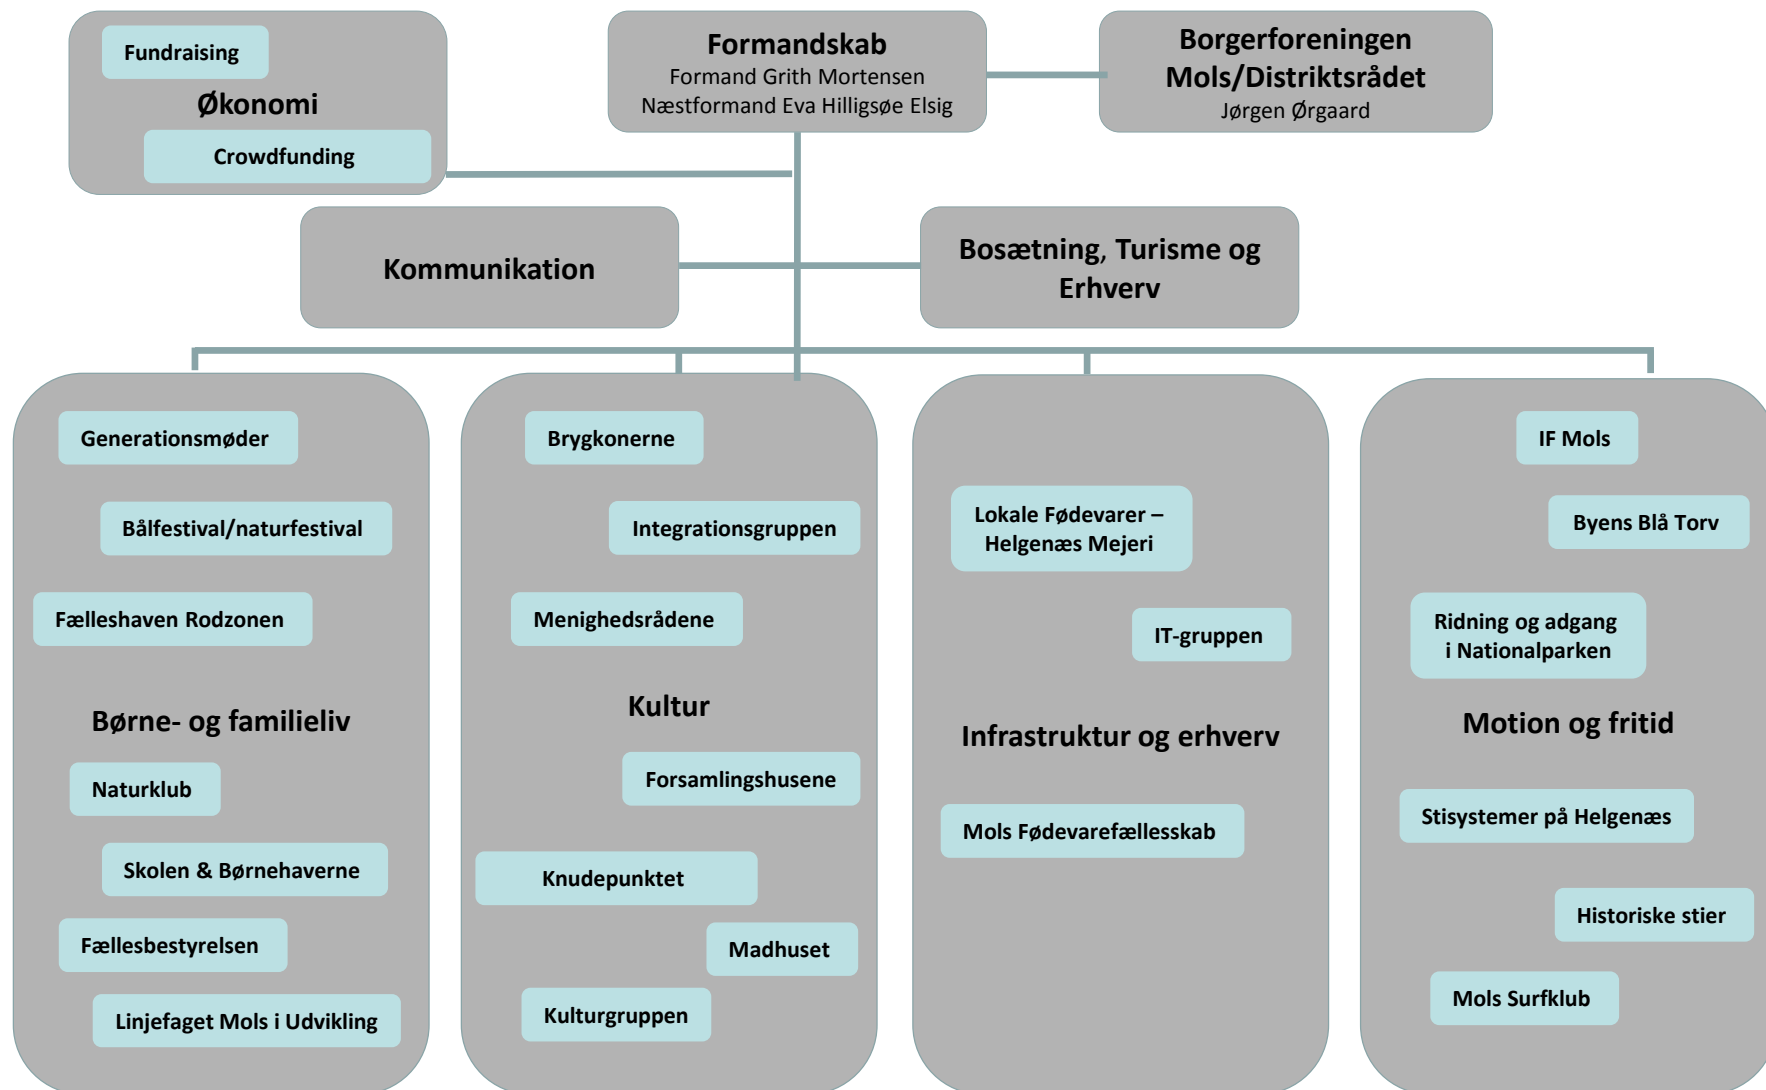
Fundraising

Økonomi

Crowdfunding

Formandskab
Formand Grith Mortensen
Næstformand Eva Hilligsøe Elsig

Borgerforeningen Mols/Distriktsrådet
Jørgen Ørgaard

Kommunikation

Bosætning, Turisme og Erhverv

Generationsmøder

Bålfestival/naturfestival

Fælleshaven Rodzonen

Børne- og familieliv

Naturklub

Skolen & Børnehaverne

Fællesbestyrelsen

Linjefaget Mols i Udvikling

Brygkonerne

Integrationsgruppen

Menighedsrådene

Kultur

Forsamlingshusene

Knudepunktet

Madhuset

Kulturgruppen

Lokale Fødevarer – Helgenæs Mejeri

IT-gruppen

Infrastruktur og erhverv

Mols Fødevarefællesskab

IF Mols

Byens Blå Torv

Ridning og adgang i Nationalparken

Motion og fritid

Stisystemer på Helgenæs

Historiske stier

Mols Surfklub